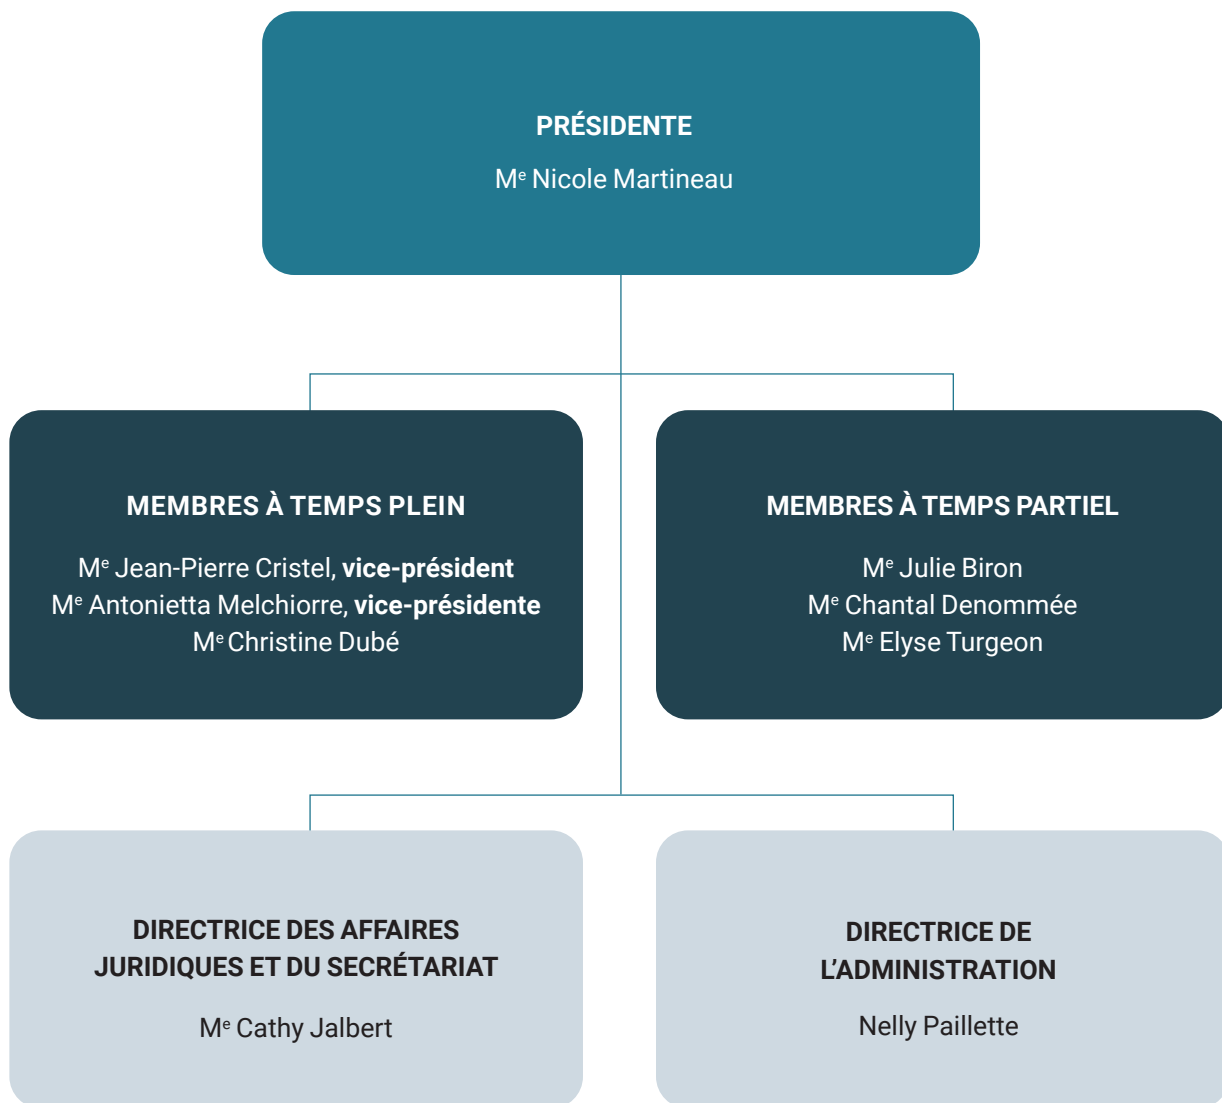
PRÉSIDENTE

M$^{e}$ Nicole Martineau

MEMBRES À TEMPS PLEIN

M$^{e}$ Jean-Pierre Cristel, vice-président
M$^{e}$ Antonietta Melchiorre, vice-présidente
M$^{e}$ Christine Dubé

MEMBRES À TEMPS PARTIEL

M$^{e}$ Julie Biron
M$^{e}$ Chantal Denommée
M$^{e}$ Elyse Turgeon

DIRECTRICE DES AFFAIRES JURIDIQUES ET DU SECRÉTARIAT

M$^{e}$ Cathy Jalbert

DIRECTRICE DE L'ADMINISTRATION

Nelly Paillette